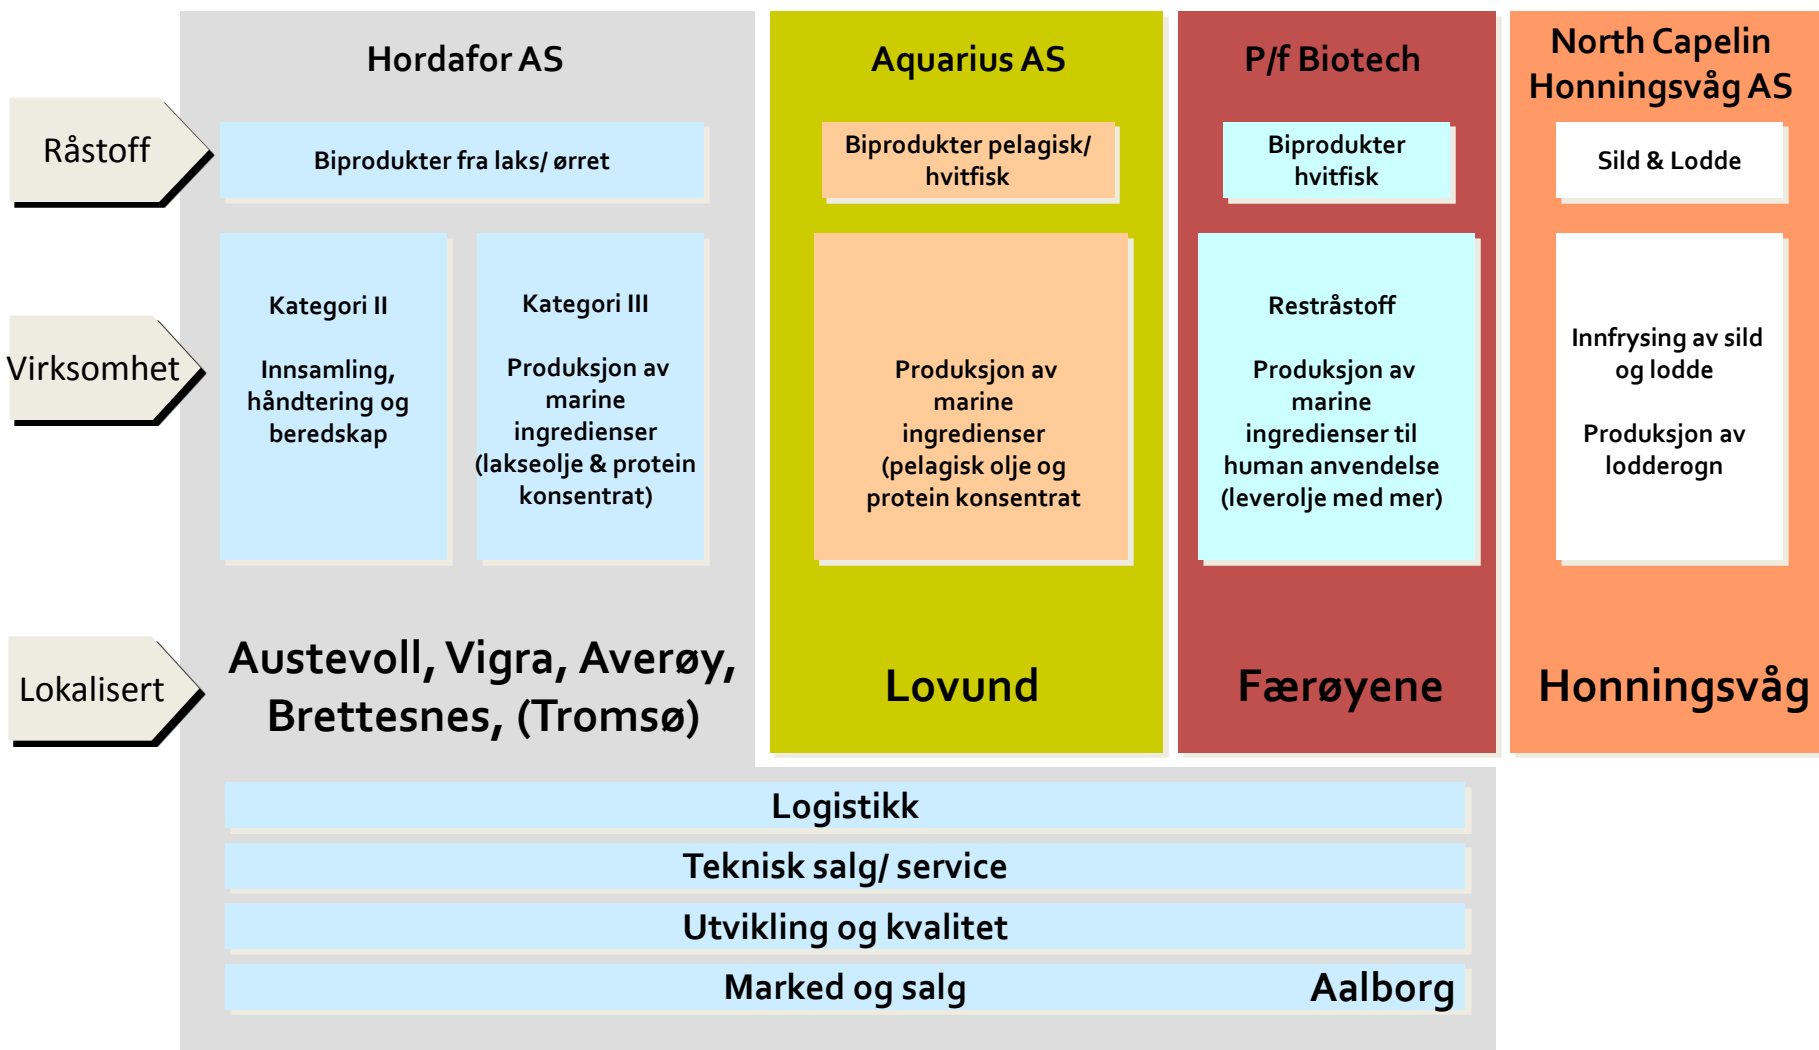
Hordafor AS

Aquarius AS

P/f Biotech

North Capelin Honningsvåg AS

Råstoff

Biprodukter fra laks/ ørret

Biprodukter pelagisk/ hvitfisk

Biprodukter hvitfisk

Sild & Lodde

Virksomhet

Kategori II

Innsamling, håndtering og beredskap

Kategori III

Produksjon av marine ingredienser (lakseolje & protein konsentrat)

Produksjon av marine ingredienser (pelagisk olje og protein konsentrat

Restråstoff

Produksjon av marine ingredienser til human anvendelse (leverolje med mer)

Innfrysing av sild og lodde

Produksjon av lodderogn

Lokalisert

Austevoll, Vigra, Averøy, Brettesnes, (Tromsø)

Lovund

Færøyene

Honningsvåg

Logistikk

Teknisk salg/ service

Utvikling og kvalitet

Marked og salg

Aalborg